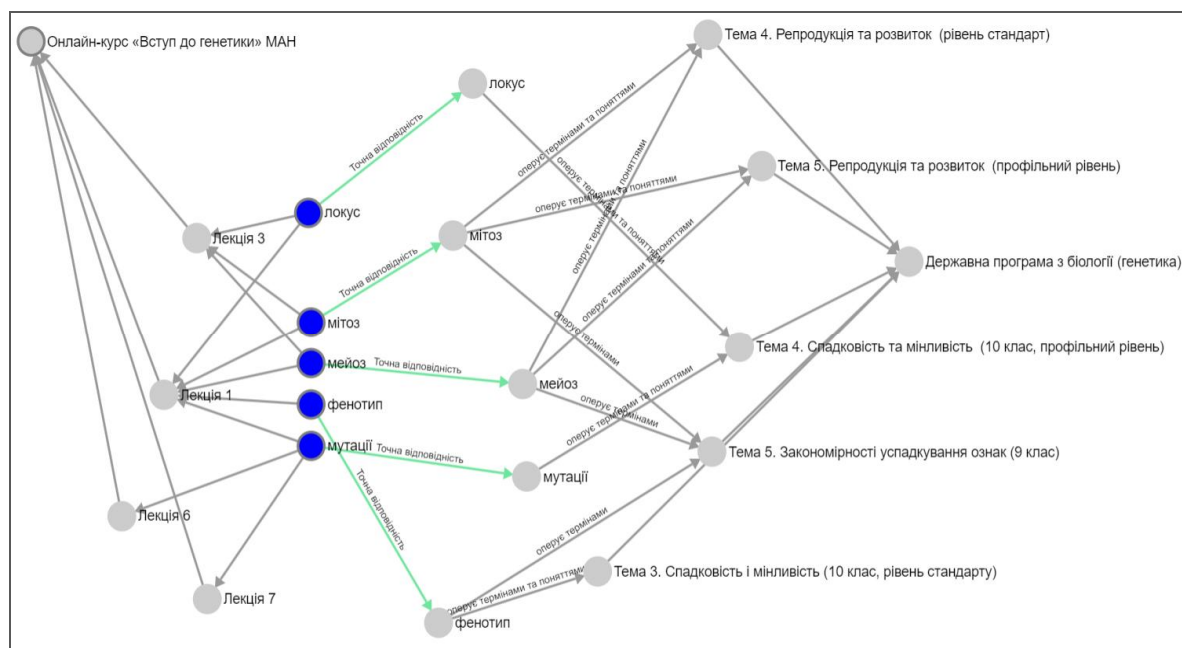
Онлайн-курс «Вступ до генетики» МАН

Тема 4. Репродукція та розвиток (рівень стандарт)

локус

Тема 5. Репродукція та розвиток (профільний рівень)

Точна відповідність

оперує термінами та поняттями

оперує термінами та поняттями

оперує термінами та поняттями

оперує термінами та поняттями

локус

Лекція 3

мітоз

Державна програма з біології (генетика)

Точна відповідність

оперує термінами та поняттями

оперує термінами

мітоз

мейоз

Точна відповідність

Тема 4. Спадковість та мінливість (10 клас, профільний рівень)

Лекція 1

мейоз

фенотип

оперує термінами та поняттями

оперує термінами

оперує термінами

мутації

Точна відповідність

Тема 5. Закономірності успадкування ознак (9 клас)

мутації

Точна відповідність

Лекція 6

оперує термінами

Тема 3. Спадковість і мінливість (10 клас, рівень стандарту)

оперує термінами та поняттями

Лекція 7

фенотип